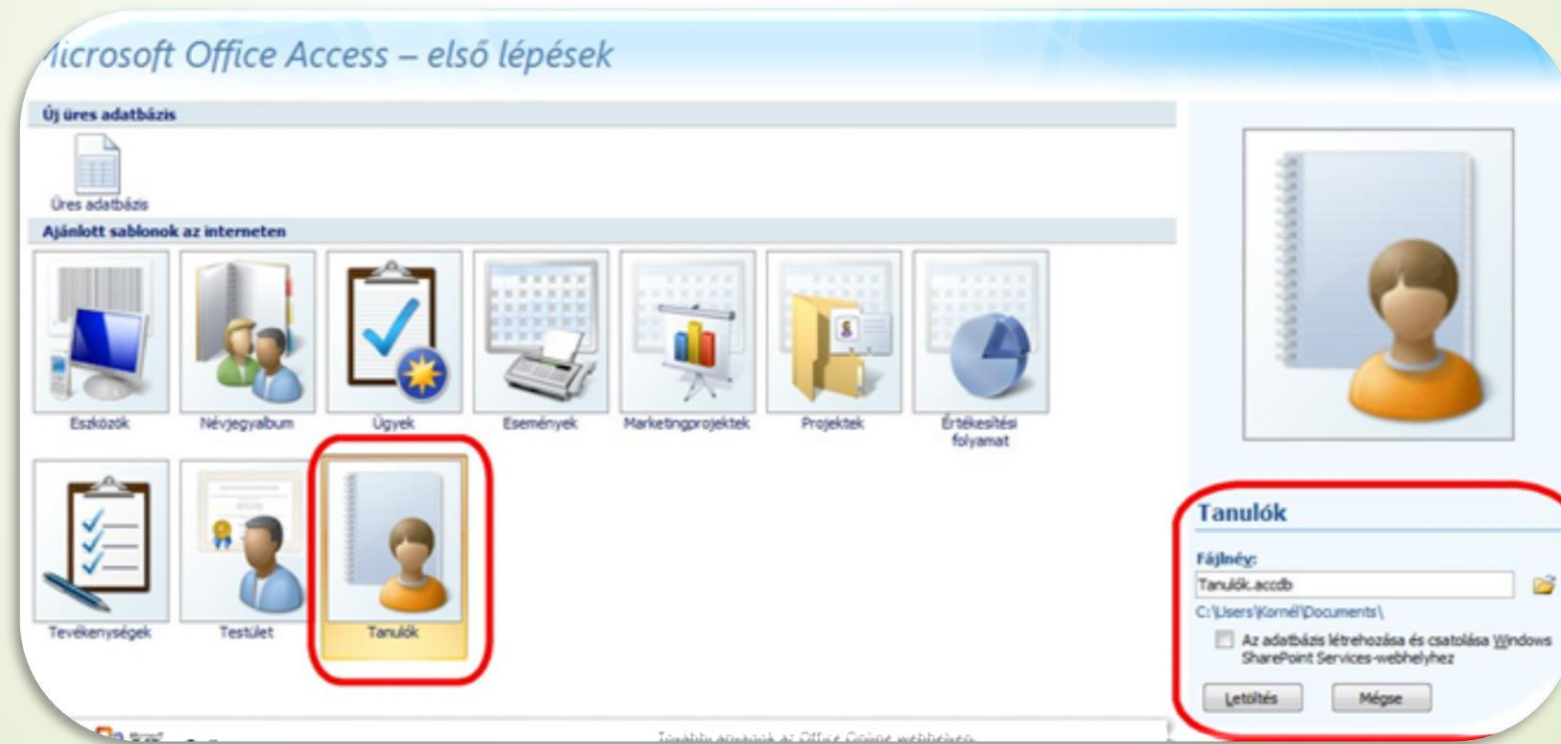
licrosoft Office Access – első lépések

Új üres adatbázis

Üres adatbázis

Ajánlott sablonok az interneten

Eszközök

Névjegyalbum

Ügyek

Események

Marketingprojektek

Projektek

Értékesítési folyamat

Tevékenységek

Testület

Tanulók

Tanulók

Fájlnév:

Tanulók.accdb

C:\Users\Kornél\Documents\

Az adatbázis létrehozása és csatolása Windows SharePoint Services-webhelyhez

Letöltés

Mégse

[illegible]